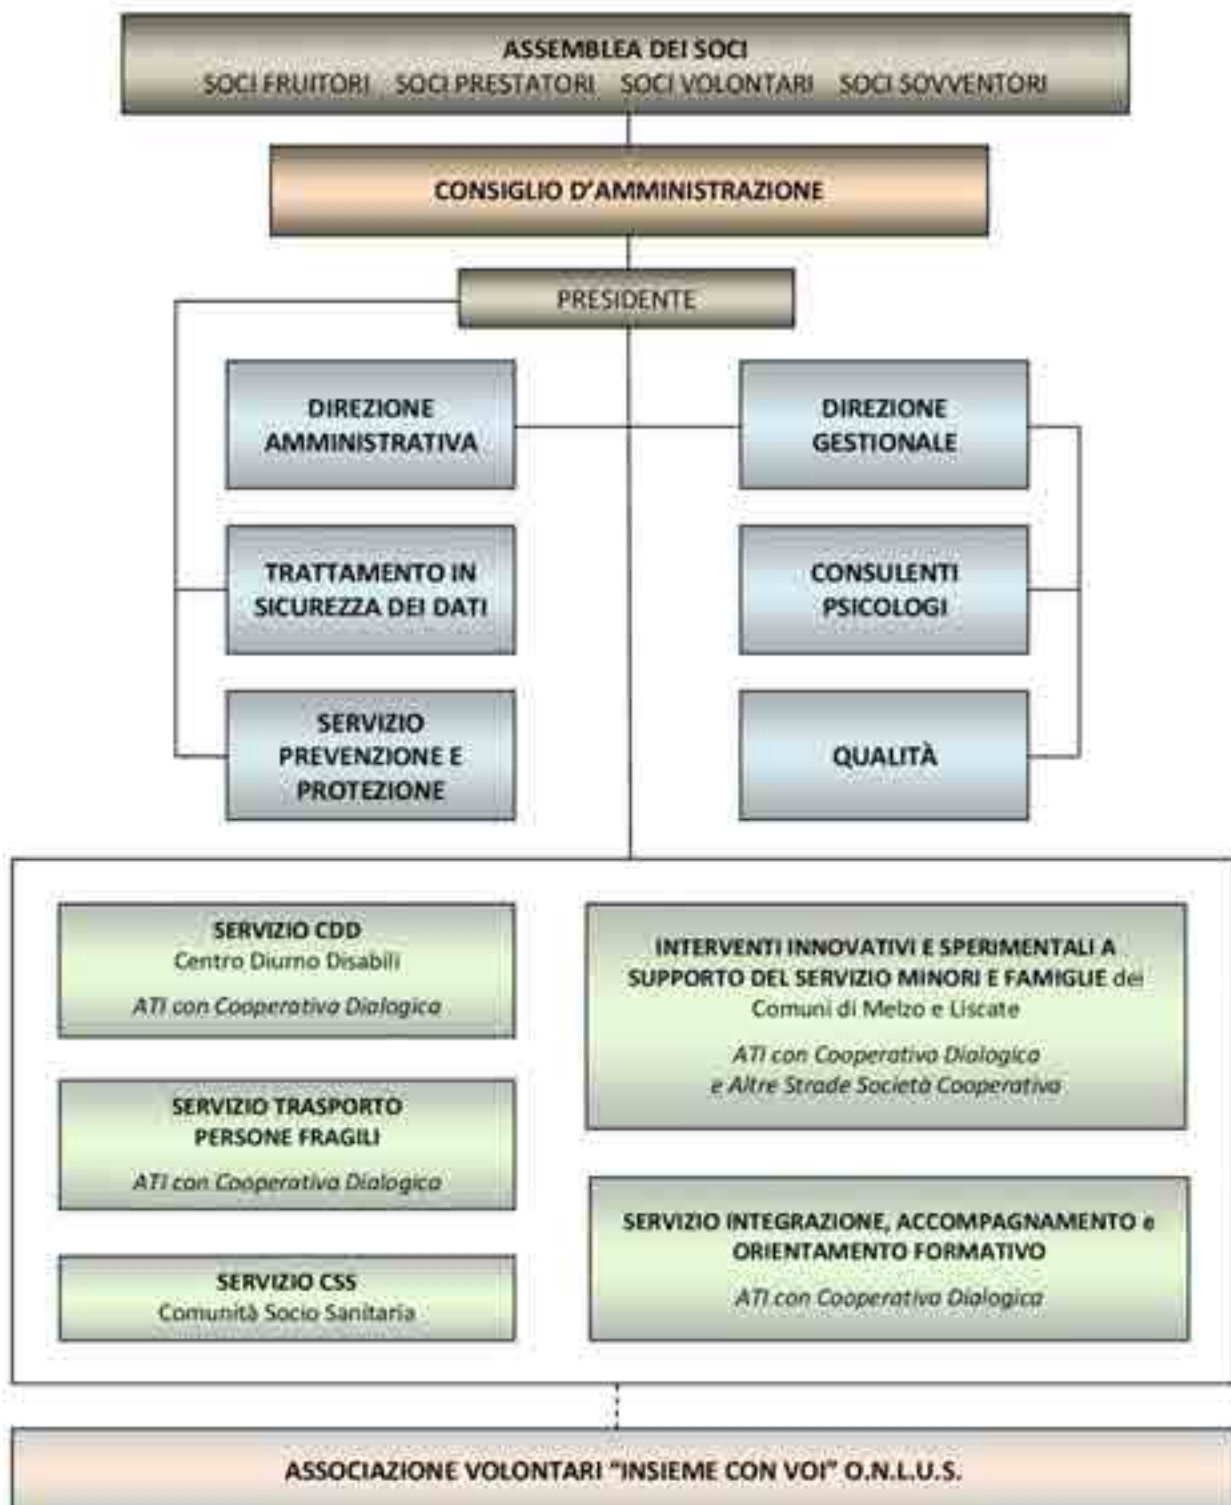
ASSEMBLEA DEI SOCI
SOCI FRUITORI SOCI PRESTATORI SOCI VOLONTARI SOCI SOVVENTORI

CONSIGLIO D'AMMINISTRAZIONE

PRESIDENTE

DIREZIONE AMMINISTRATIVA

DIREZIONE GESTIONALE

TRATTAMENTO IN SICUREZZA DEI DATI

CONSULENTI PSICOLOGI

SERVIZIO PREVENZIONE E PROTEZIONE

QUALITÀ

SERVIZIO CDD
Centro Diurno Disabili
ATI con Cooperativa Dialogica

SERVIZIO TRASPORTO PERSONE FRAGILI
ATI con Cooperativa Dialogica

SERVIZIO CSS
Comunità Socio Sanitaria

INTERVENTI INNOVATIVI E SPERIMENTALI A SUPPORTO DEL SERVIZIO MINORI E FAMIGLIE dei Comuni di Melzo e Liscate
ATI con Cooperativa Dialogica
e Altre Strade Società Cooperativa

SERVIZIO INTEGRAZIONE, ACCOMPAGNAMENTO e ORIENTAMENTO FORMATIVO
ATI con Cooperativa Dialogica

ASSOCIAZIONE VOLONTARI "INSIEME CON VOI" O.N.L.U.S.